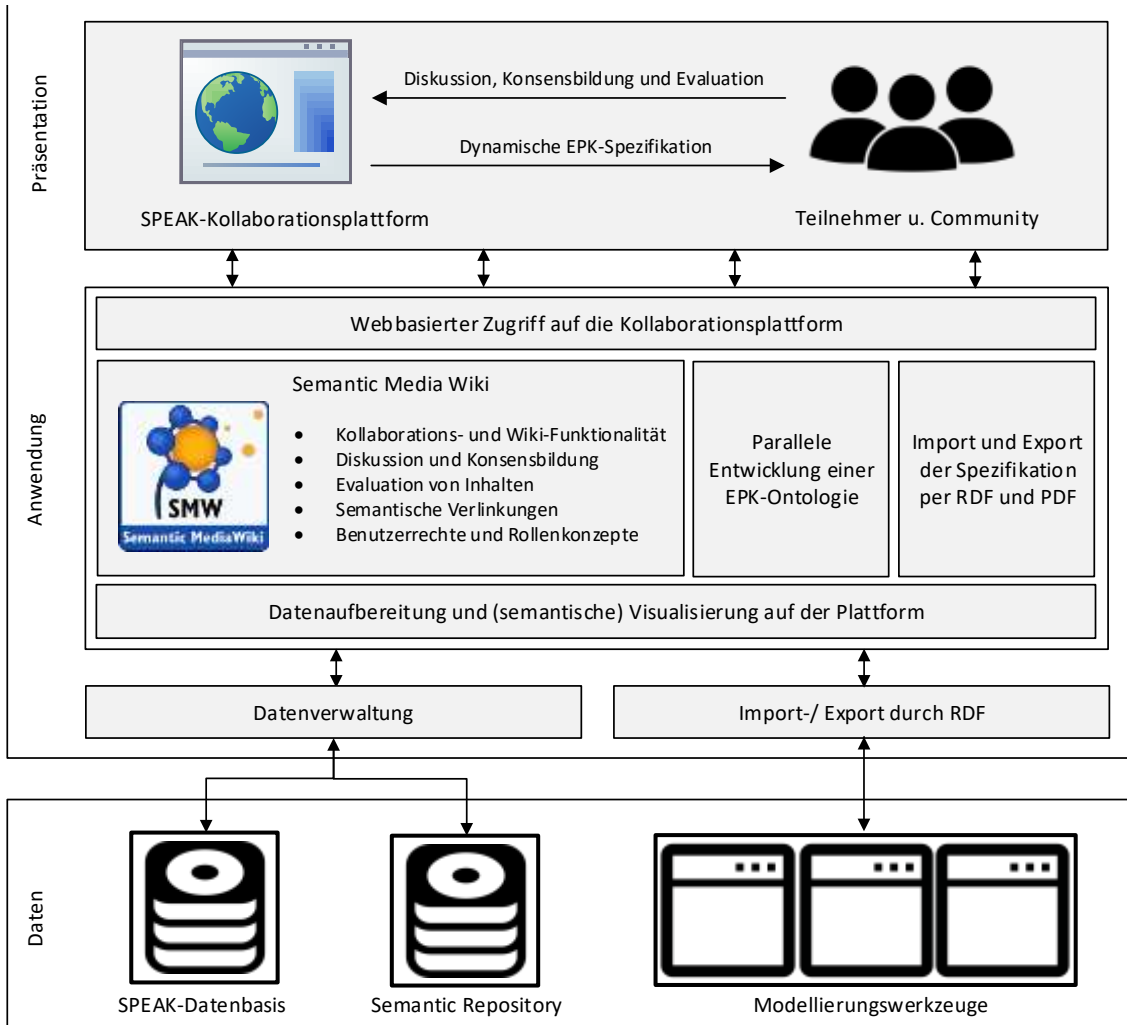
Präsentation

Diskussion, Konsensbildung und Evaluation

Dynamische EPK-Spezifikation

SPEAK-Kollaborationsplattform

Teilnehmer u. Community

Anwendung

Webbasierter Zugriff auf die Kollaborationsplattform

Semantic Media Wiki

SMW
Semantic MediaWiki

- Kollaborations- und Wiki-Funktionalität
- Diskussion und Konsensbildung
- Evaluation von Inhalten
- Semantische Verlinkungen
- Benutzerrechte und Rollenkonzepte

Parallele Entwicklung einer EPK-Ontologie

Import und Export der Spezifikation per RDF und PDF

Datenaufbereitung und (semantische) Visualisierung auf der Plattform

Datenverwaltung

Import-/ Export durch RDF

Daten

SPEAK-Datenbasis

Semantic Repository

Modellierungswerkzeuge